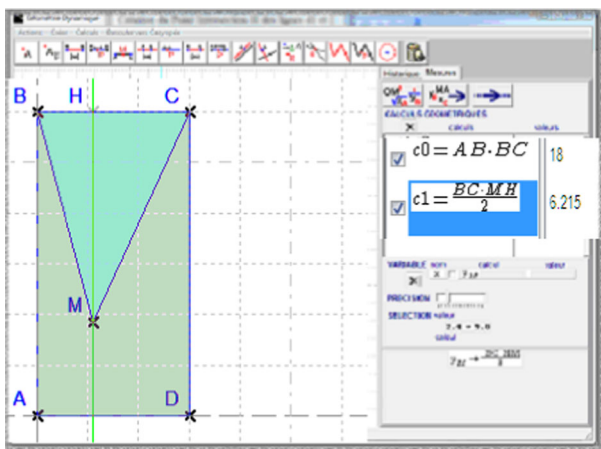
Géométrie Dynamique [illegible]

Actions · Cadre · Calculs · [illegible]

Historique Mesures

CALCULS GÉOMÉTRIQUES

calculs valeurs

$c0 = AB \cdot BC$ 18

$c1 = \frac{BC \cdot MH}{2}$ 6.215

VARIABLE nom calcul valeur

PRÉCISION

SÉLECTION valeur

calcul

B H C

M

A D